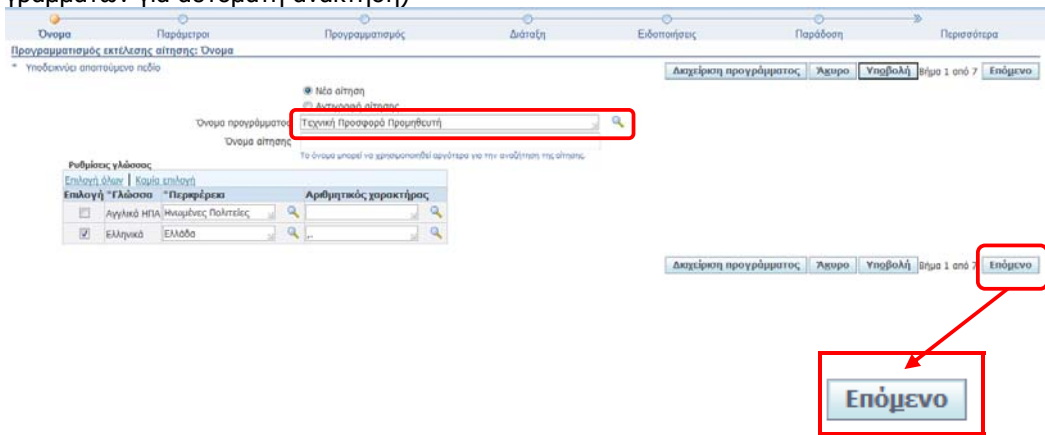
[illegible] για αυτόματη ανάκτηση)

Όνομα | Παράμετροι | Προγραμματισμός | Διάταξη | Ειδοποιήσεις | Παράδοση | Περισσότερα

Προγραμματισμός εκτέλεσης αίτησης: Όνομα

* Υποδεικνύει απαιτούμενο πεδίο

Διαχείριση προγράμματος | Άκυρο | Υποβολή | Βήμα 1 από 7 | Επόμενο

Νέα αίτηση
Αντιγραφή αίτησης

Όνομα προγράμματος: Τεχνική Προσφορά Προμηθευτή

Όνομα αίτησης:

Το όνομα μπορεί να χρησιμοποιηθεί αργότερα για την αναζήτηση της αίτησης.

Ρυθμίσεις γλώσσας

Επιλογή όλων | Καμία επιλογή

| Επιλογή | *Γλώσσα | *Περιφέρεια | Αριθμητικός χαρακτήρας |
|---|---|---|---|
| ☐ | Αγγλικά ΗΠΑ | Ηνωμένες Πολιτείες | |
| ☑ | Ελληνικά | Ελλάδα | ,. |

Διαχείριση προγράμματος | Άκυρο | Υποβολή | Βήμα 1 από 7 | Επόμενο

Επόμενο